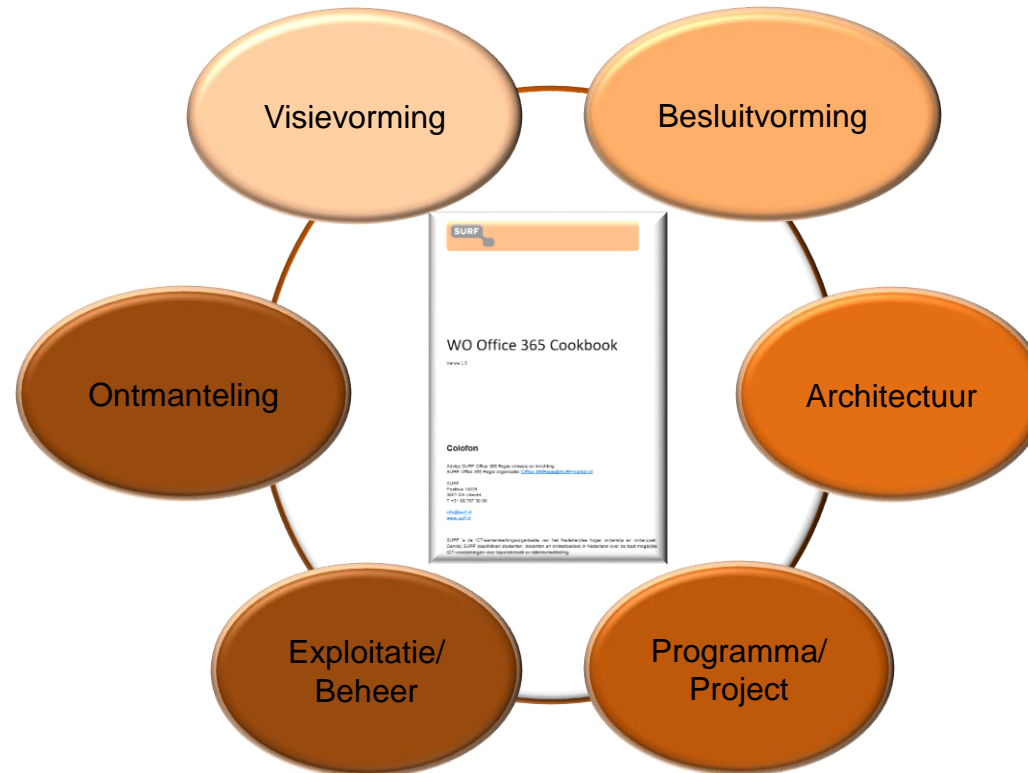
Visievorming

Besluitvorming

SURF

WO Office 365 Cookbook

Versie 1.0

Colofon

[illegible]

SURF
Postbus 19035
3501 DA Utrecht
T +31 88 787 30 00

info@surf.nl
www.surf.nl

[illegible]

Ontmanteling

Architectuur

Exploitatie/
Beheer

Programma/
Project